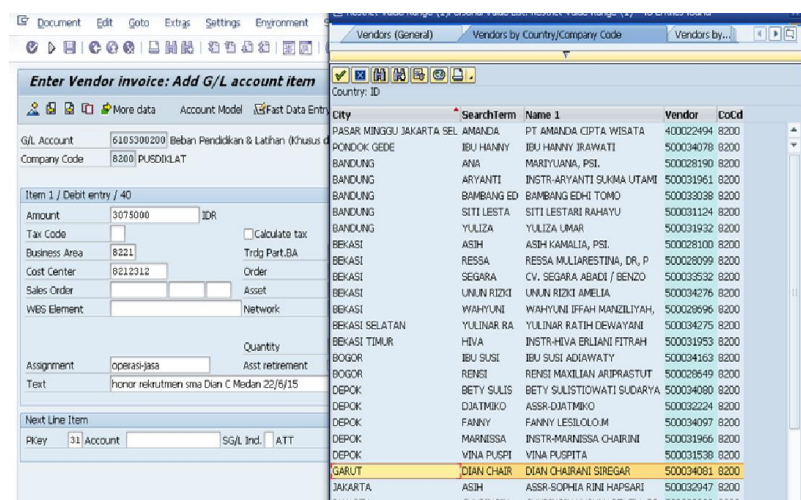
Document Edit Goto Extras Settings Environment

Enter Vendor invoice: Add G/L account item

More data Account Model Fast Data Entry

G/L Account 6105300200 Beban Pendidikan & Latihan (Khusus d
Company Code 8200 PUSDIKLAT

Item 1 / Debit entry / 40

Amount 3075000 IDR
Tax Code Calculate tax
Business Area 8221 Trdg Part.BA
Cost Center 8212312 Order
Sales Order Asset
WBS Element Network

Quantity
Assignment operasi-jasa Asst retirement
Text honor rekrutmen sma Dian C Medan 22/6/15

Next Line Item
PKey 31 Account SG/L Ind. ATT

Vendors (General) | Vendors by Country/Company Code | Vendors by...

Country: ID

| City | SearchTerm | Name 1 | Vendor | CoCd |
|---|---|---|---|---|
| PASAR MINGGU JAKARTA SEL | AMANDA | PT AMANDA CIPTA WISATA | 400022494 | 8200 |
| PONDOK GEDE | IBU HANNY | IBU HANNY IRAWATI | 500034078 | 8200 |
| BANDUNG | ANA | MARIYUANA, PSI. | 500028190 | 8200 |
| BANDUNG | ARYANTI | INSTR-ARYANTI SUKMA UTAMI | 500031961 | 8200 |
| BANDUNG | BAMBANG ED | BAMBANG EDHI TOMO | 500033038 | 8200 |
| BANDUNG | SITI LESTA | SITI LESTARI RAHAYU | 500031124 | 8200 |
| BANDUNG | YULIZA | YULIZA UMAR | 500031932 | 8200 |
| BEKASI | ASIH | ASIH KAMALIA, PSI. | 500028100 | 8200 |
| BEKASI | RESSA | RESSA MULIARESTINA, DR, P | 500028099 | 8200 |
| BEKASI | SEGARA | CV. SEGARA ABADI / BENZO | 500033532 | 8200 |
| BEKASI | UNUN RIZKI | UNUN RIZKI AMELIA | 500034276 | 8200 |
| BEKASI | WAHYUNI | WAHYUNI IFFAH MANZILIYAH, | 500028596 | 8200 |
| BEKASI SELATAN | YULINAR RA | YULINAR RATIH DEWAYANI | 500034275 | 8200 |
| BEKASI TIMUR | HIVA | INSTR-HIVA ERLIANI FITRAH | 500031953 | 8200 |
| BOGOR | IBU SUSI | IBU SUSI ADIAWATY | 500034163 | 8200 |
| BOGOR | RENSI | RENSI MAXILIAN ARIPRASTUT | 500028649 | 8200 |
| DEPOK | BETY SULIS | BETY SULISTIOWATI SUDARYA | 500034080 | 8200 |
| DEPOK | DJATMIKO | ASSR-DJATMIKO | 500032224 | 8200 |
| DEPOK | FANNY | FANNY LESILOLO.M | 500034097 | 8200 |
| DEPOK | MARNISSA | INSTR-MARNISSA CHAIRINI | 500031966 | 8200 |
| DEPOK | VINA PUSPI | VINA PUSPITA | 500031538 | 8200 |
| GARUT | DIAN CHAIR | DIAN CHAIRANI SIREGAR | 500034081 | 8200 |
| JAKARTA | ASIH | ASSR-SOPHIA RINI HAPSARI | 500032947 | 8200 |